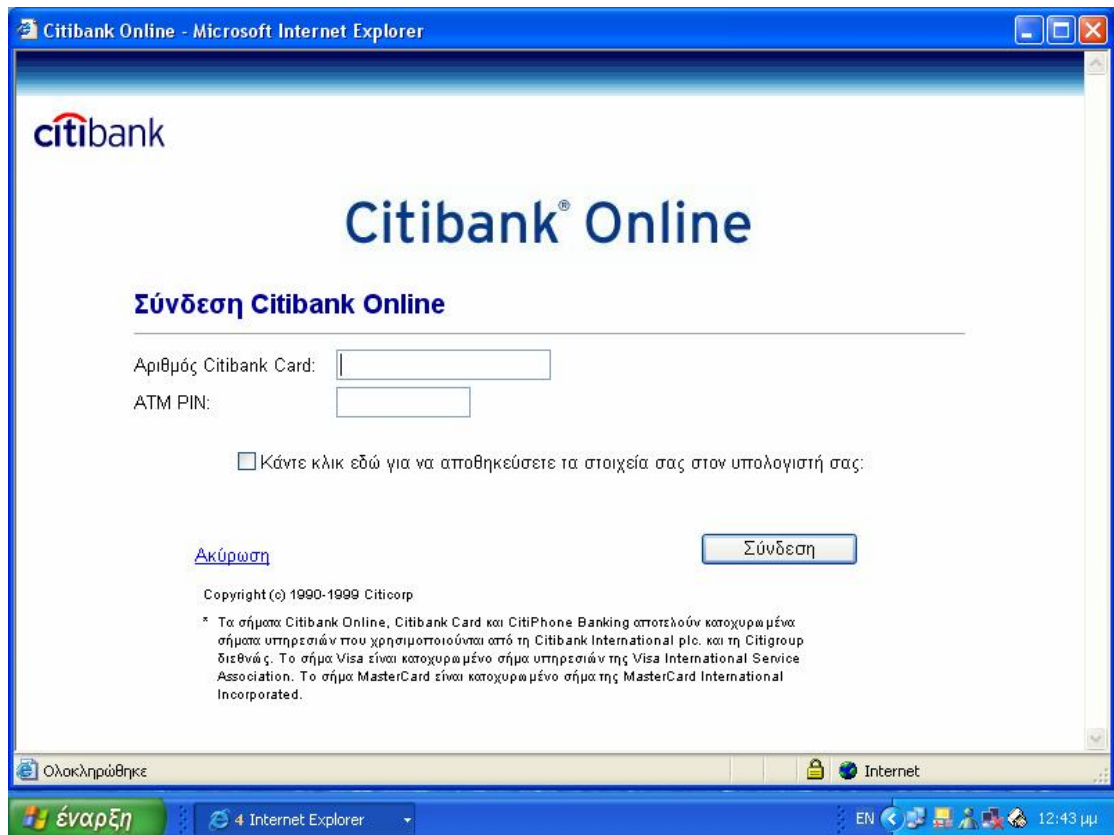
Citibank Online - Microsoft Internet Explorer

citibank

Citibank® Online

Σύνδεση Citibank Online

Αριθμός Citibank Card:
ATM PIN:

Κάντε κλικ εδώ για να αποθηκεύσετε τα στοιχεία σας στον υπολογιστή σας:

Ακύρωση

Σύνδεση

Copyright (c) 1990-1999 Citicorp

* Τα σήματα Citibank Online, Citibank Card και CitiPhone Banking αποτελούν κατοχυρωμένα σήματα υπηρεσιών που χρησιμοποιούνται από τη Citibank International plc. και τη Citigroup διεθνώς. Το σήμα Visa είναι κατοχυρωμένο σήμα υπηρεσιών της Visa International Service Association. Το σήμα MasterCard είναι κατοχυρωμένο σήμα της MasterCard International Incorporated.

Ολοκληρώθηκε

Internet

έναρξη

4 Internet Explorer

EN

12:43 μμ